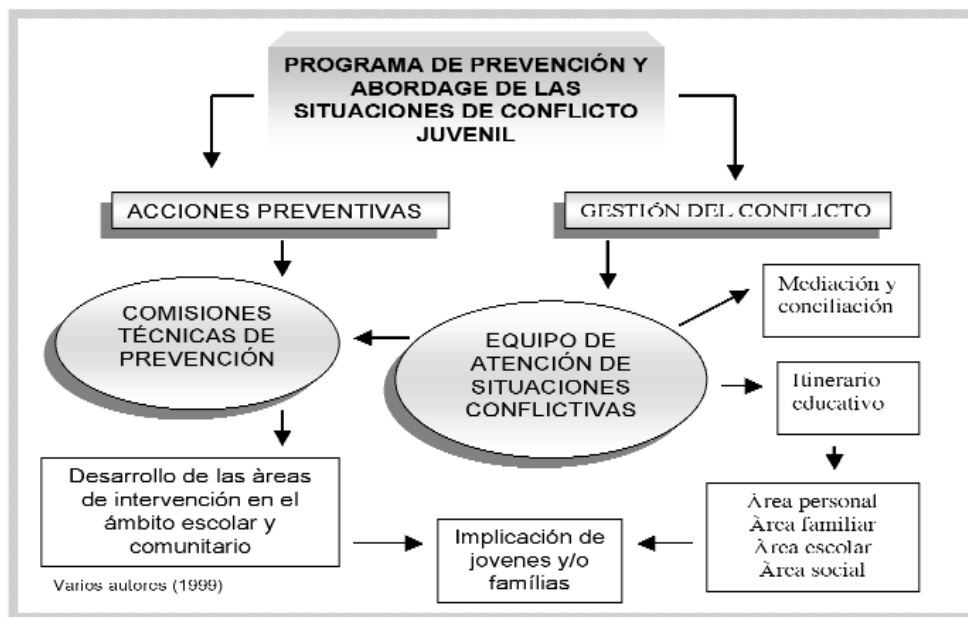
PROGRAMA DE PREVENCIÓN Y ABORDAGE DE LAS SITUACIONES DE CONFLICTO JUVENIL

ACCIONES PREVENTIVAS

GESTIÓN DEL CONFLICTO

COMISIONES TÉCNICAS DE PREVENCIÓN

EQUIPO DE ATENCIÓN DE SITUACIONES CONFLICTIVAS

Mediación y conciliación

Itinerario educativo

Desarrollo de las àreas de intervención en el ámbito escolar y comunitario

Implicación de jovenes y/o famílias

Àrea personal
Àrea familiar
Àrea escolar
Àrea social

Varios autores (1999)